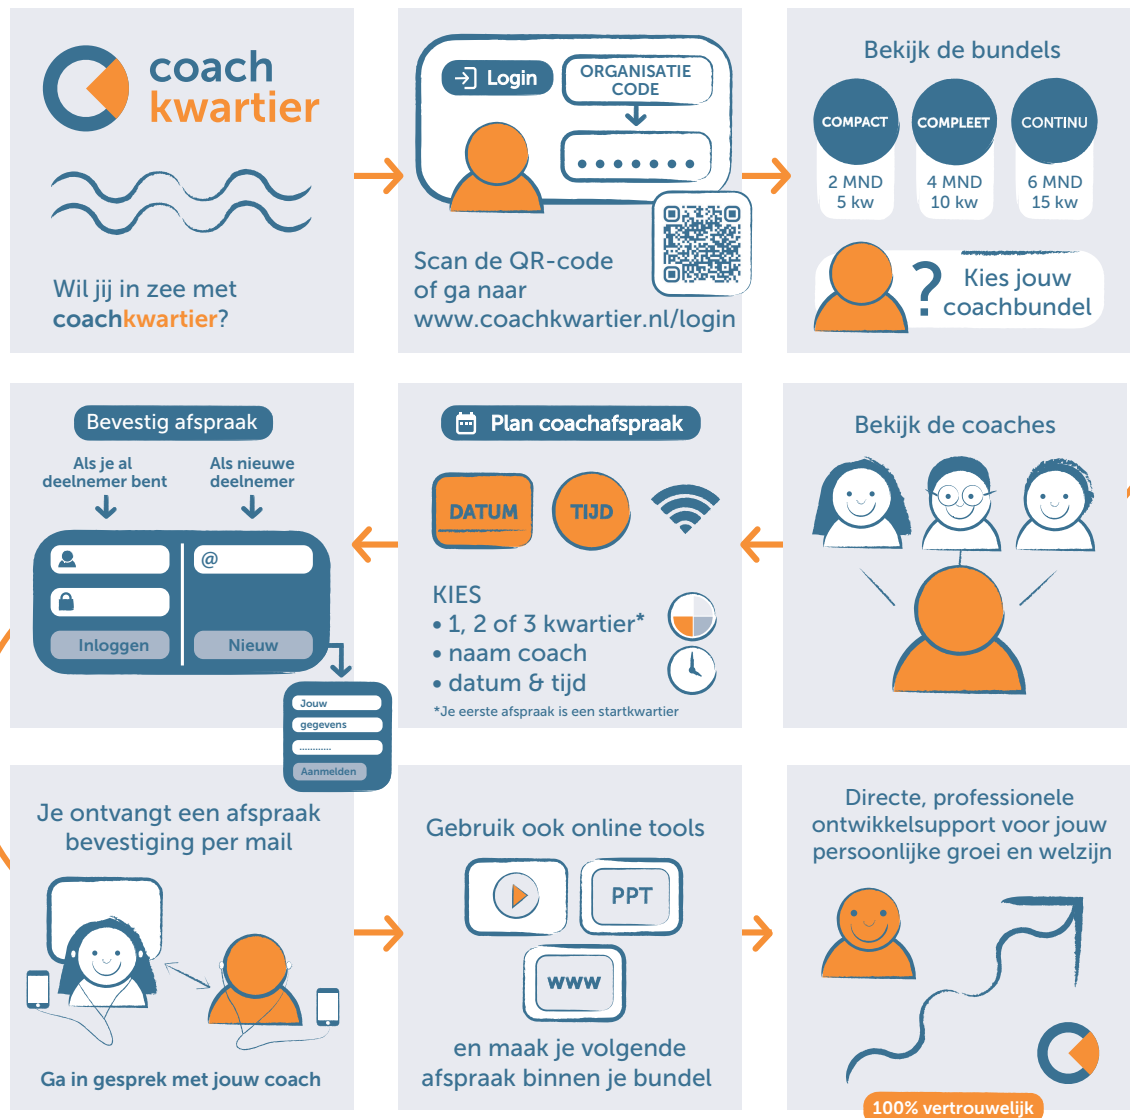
coach kwartier

Wil jij in zee met coachkwartier?

Login

ORGANISATIE CODE

•••••••

Scan de QR-code of ga naar www.coachkwartier.nl/login

Bekijk de bundels

COMPACT
2 MND
5 kw

COMPLEET
4 MND
10 kw

CONTINU
6 MND
15 kw

Kies jouw coachbundel

Bevestig afspraak

Als je al deelnemer bent

Als nieuwe deelnemer

@

Inloggen

Nieuw

Jouw
gegevens
...........
Aanmelden

Plan coachafspraak

DATUM

TIJD

KIES
• 1, 2 of 3 kwartier*
• naam coach
• datum & tijd

*Je eerste afspraak is een startkwartier

Bekijk de coaches

Je ontvangt een afspraak bevestiging per mail

Ga in gesprek met jouw coach

Gebruik ook online tools

PPT

www

en maak je volgende afspraak binnen je bundel

Directe, professionele ontwikkelsupport voor jouw persoonlijke groei en welzijn

100% vertrouwelijk